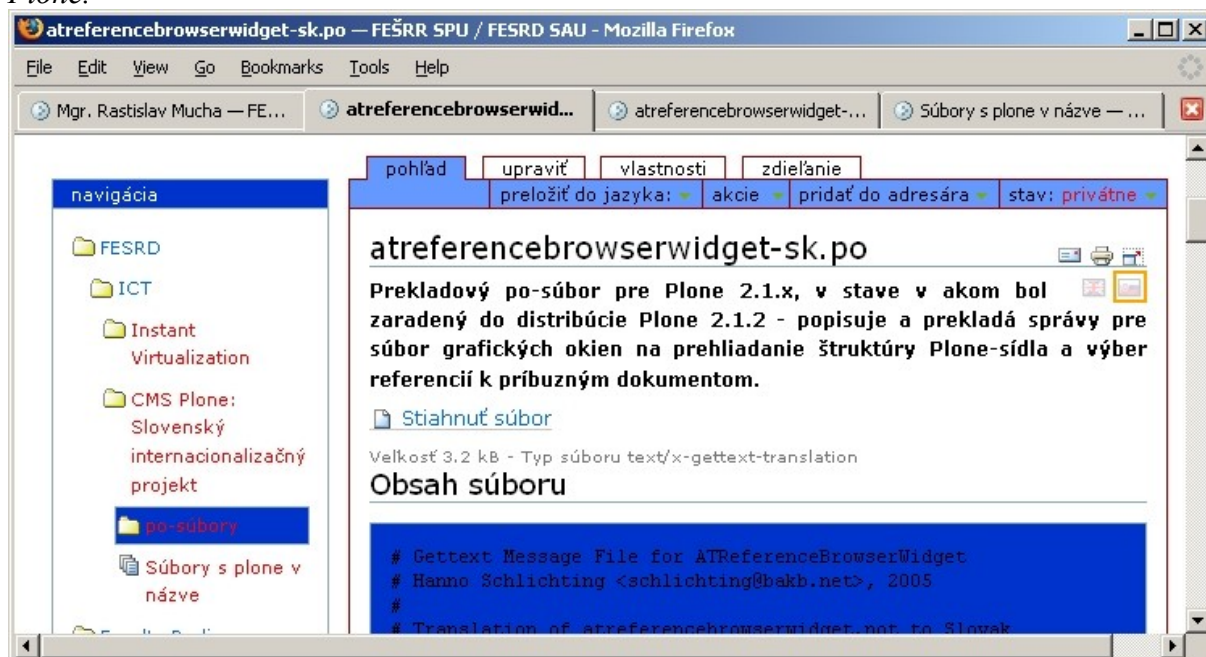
Plone.

atreferencebrowserwidget-sk.po — FEŠRR SPU / FESRD SAU - Mozilla Firefox

File Edit View Go Bookmarks Tools Help

Mgr. Rastislav Mucha — FE... | atreferencebrowserwid... | atreferencebrowserwidget-... | Súbory s plone v názve — ...

pohľad | upraviť | vlastnosti | zdieľanie

preložiť do jazyka: | akcie | pridať do adresára | stav: privátne

navigácia

FESRD

ICT

Instant Virtualization

CMS Plone: Slovenský internacionalizačný projekt

po-súbory

Súbory s plone v názve

atreferencebrowserwidget-sk.po

Prekladový po-súbor pre Plone 2.1.x, v stave v akom bol zaradený do distribúcie Plone 2.1.2 - popisuje a prekladá správy pre súbor grafických okien na prehliadanie štruktúry Plone-sídla a výber referencií k príbuzným dokumentom.

Stiahnuť súbor

Veľkosť 3.2 kB - Typ súboru text/x-gettext-translation

Obsah súboru

# Gettext Message File for ATReferenceBrowserWidget
# Hanno Schlichting <schlichting@bakb.net>, 2005
#
# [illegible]